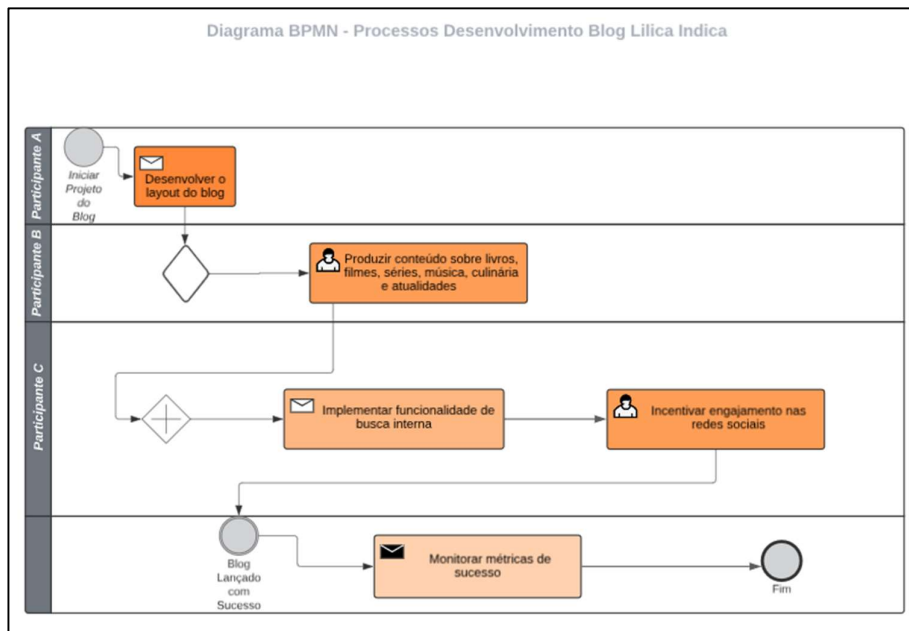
Diagrama BPMN - Processos Desenvolvimento Blog Lilica Indica

Participante A

Iniciar Projeto do Blog

Desenvolver o layout do blog

Participante B

Produzir conteúdo sobre livros, filmes, séries, música, culinária e atualidades

Participante C

Implementar funcionalidade de busca interna

Incentivar engajamento nas redes sociais

Blog Lançado com Sucesso

Monitorar métricas de sucesso

Fim